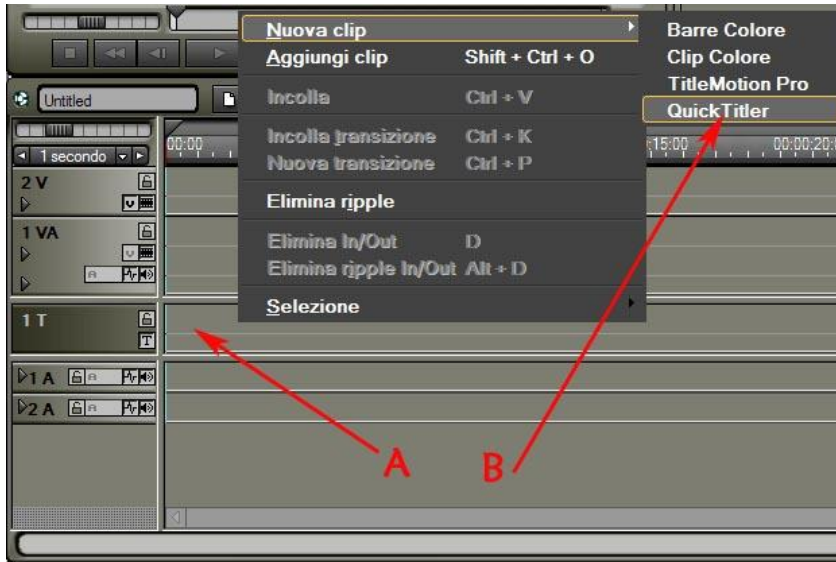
Untitled
1 secondo
00:00
15:00
00:00:20:0
2 V
1 VA
1 T
T
1 A
2 A

Nuova clip
Aggiungi clip Shift + Ctrl + O
Incolla Ctrl + V
Incolla transizione Ctrl + K
Nuova transizione Ctrl + P
Elimina ripple
Elimina In/Out D
Elimina ripple In/Out Alt + D
Selezione

Barre Colore
Clip Colore
TitleMotion Pro
QuickTitler

A
B